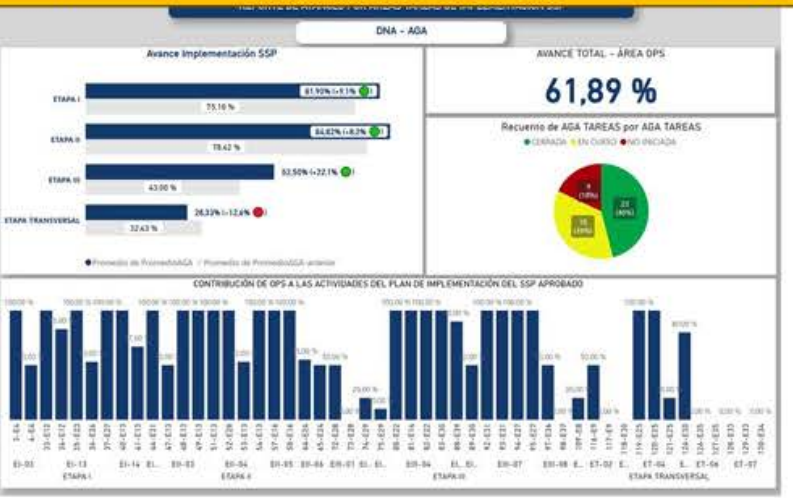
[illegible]

DNA - AGA

Avance Implementación SSP

ETAPA I
81,90% (+9,1%)
75,16 %

ETAPA II
86,82% (+8,2%)
78,62 %

ETAPA III
52,50% (+22,1%)
43,00 %

ETAPA TRANSVERSAL
28,33% (-12,6%)
32,63 %

● Promedio de PromedioAGA ○ Promedio de PromedioAGA anterior

AVANCE TOTAL - ÁREA OPS

61,89 %

Recuento de AGA TAREAS por AGA TAREAS

● CERRADA ● EN CURSO ● NO INICIADA

23 (40%)
15 (26%)
8 (14%)

CONTRIBUCIÓN DE OPS A LAS ACTIVIDADES DEL PLAN DE IMPLEMENTACIÓN DEL SSP APROBADO

EI-03 EI-13 EI-14 EI... EII-03 EII-04 EII-05 EII-06 EII-07 EII-04 EI... EII-07 EII-08 E... ET-02 E... ET-04 E... ET-06 ET-07

ETAPA I ETAPA II ETAPA III ETAPA TRANSVERSAL